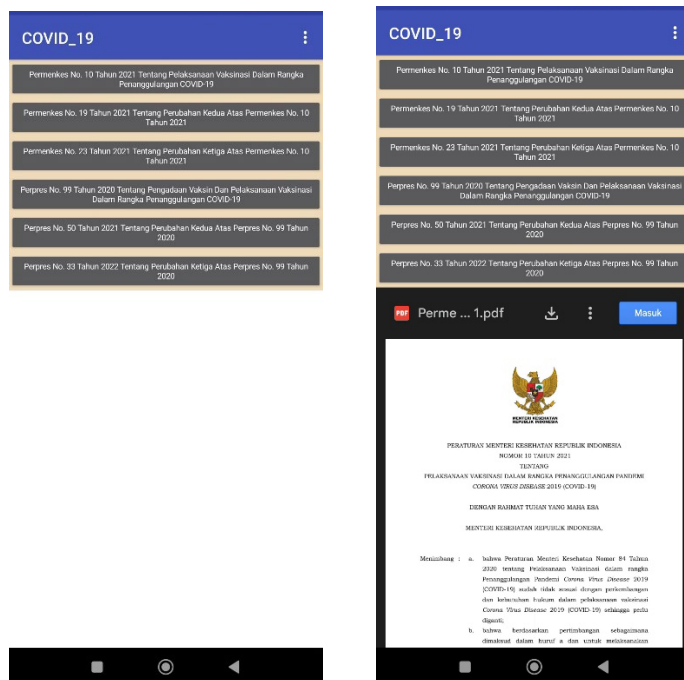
COVID_19

Permenkes No. 10 Tahun 2021 Tentang Pelaksanaan Vaksinasi Dalam Rangka Penanggulangan COVID-19

Permenkes No. 19 Tahun 2021 Tentang Perubahan Kedua Atas Permenkes No. 10 Tahun 2021

Permenkes No. 23 Tahun 2021 Tentang Perubahan Ketiga Atas Permenkes No. 10 Tahun 2021

Perpres No. 99 Tahun 2020 Tentang Pengadaan Vaksin Dan Pelaksanaan Vaksinasi Dalam Rangka Penanggulangan COVID-19

Perpres No. 50 Tahun 2021 Tentang Perubahan Kedua Atas Perpres No. 99 Tahun 2020

Perpres No. 33 Tahun 2022 Tentang Perubahan Ketiga Atas Perpres No. 99 Tahun 2020

COVID_19

Permenkes No. 10 Tahun 2021 Tentang Pelaksanaan Vaksinasi Dalam Rangka Penanggulangan COVID-19

Permenkes No. 19 Tahun 2021 Tentang Perubahan Kedua Atas Permenkes No. 10 Tahun 2021

Permenkes No. 23 Tahun 2021 Tentang Perubahan Ketiga Atas Permenkes No. 10 Tahun 2021

Perpres No. 99 Tahun 2020 Tentang Pengadaan Vaksin Dan Pelaksanaan Vaksinasi Dalam Rangka Penanggulangan COVID-19

Perpres No. 50 Tahun 2021 Tentang Perubahan Kedua Atas Perpres No. 99 Tahun 2020

Perpres No. 33 Tahun 2022 Tentang Perubahan Ketiga Atas Perpres No. 99 Tahun 2020

PDF Perme ... 1.pdf Masuk

MENTERI KESEHATAN REPUBLIK INDONESIA

PERATURAN MENTERI KESEHATAN REPUBLIK INDONESIA
NOMOR 10 TAHUN 2021
TENTANG
PELAKSANAAN VAKSINASI DALAM RANGKA PENANGGULANGAN PANDEMI CORONA VIRUS DISEASE 2019 (COVID-19)

DENGAN RAHMAT TUHAN YANG MAHA ESA

MENTERI KESEHATAN REPUBLIK INDONESIA,

Menimbang : a. bahwa Peraturan Menteri Kesehatan Nomor 84 Tahun 2020 tentang Pelaksanaan Vaksinasi dalam rangka Penanggulangan Pandemi Corona Virus Disease 2019 (COVID-19) sudah tidak sesuai dengan perkembangan dan kebutuhan hukum dalam pelaksanaan vaksinasi Corona Virus Disease 2019 (COVID-19) sehingga perlu diganti;
b. bahwa berdasarkan pertimbangan sebagaimana dimaksud dalam huruf a dan untuk melaksanakan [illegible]